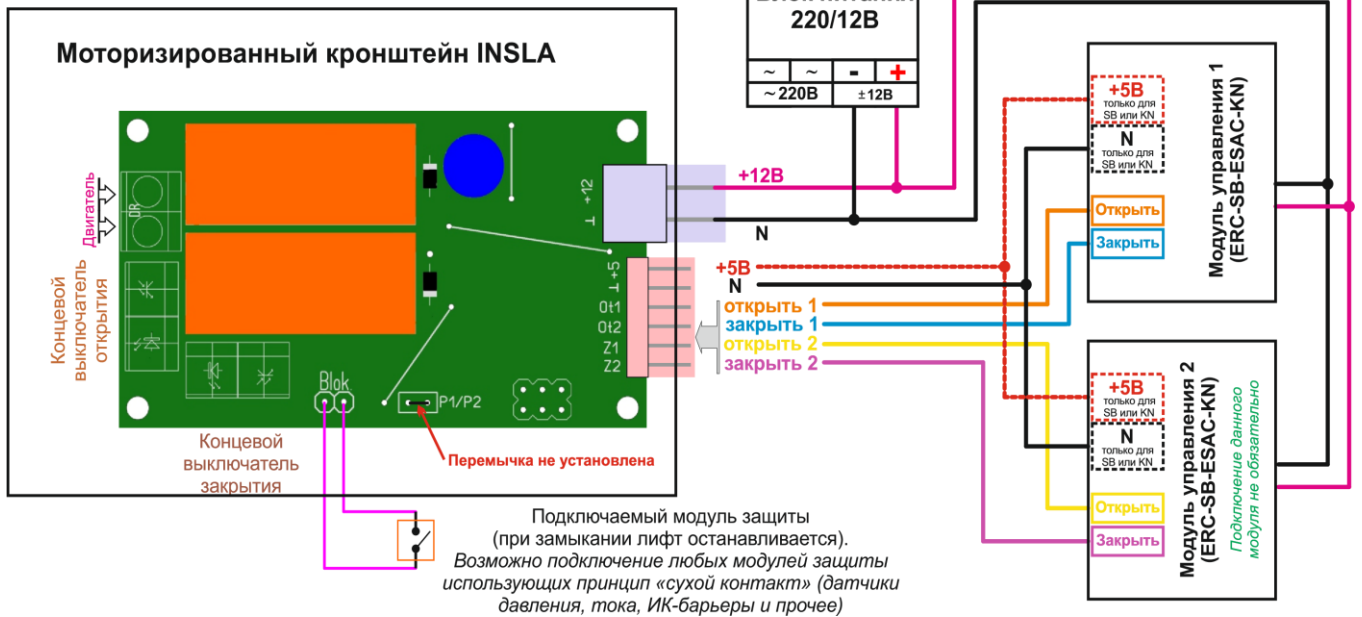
220/12В

~ ~ - +

~220В ±12В

Моторизированный кронштейн INSLA

Двигатель

DR

Концевой выключатель открытия

Концевой выключатель закрытия

Blok

P1/P2

Перемычка не установлена

+12

⊥

+5

⊥

Ot1

Ot2

Z1

Z2

+12В

N

+5В

N

открыть 1

закрыть 1

открыть 2

закрыть 2

Модуль управления 1 (ERC-SB-ESAC-KN)

+5В только для SB или KN

N только для SB или KN

Открыть

Закрыть

Модуль управления 2 (ERC-SB-ESAC-KN)

Подключение данного модуля не обязательно

+5В только для SB или KN

N только для SB или KN

Открыть

Закрыть

Подключаемый модуль защиты (при замыкании лифт останавливается).
Возможно подключение любых модулей защиты использующих принцип «сухой контакт» (датчики давления, тока, ИК-барьеры и прочее)